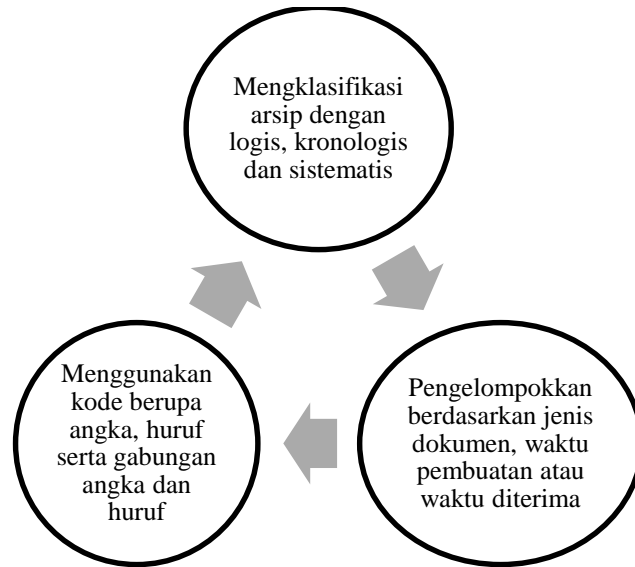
Mengklasifikasi arsip dengan logis, kronologis dan sistematis

Pengelompokkan berdasarkan jenis dokumen, waktu pembuatan atau waktu diterima

Menggunakan kode berupa angka, huruf serta gabungan angka dan huruf